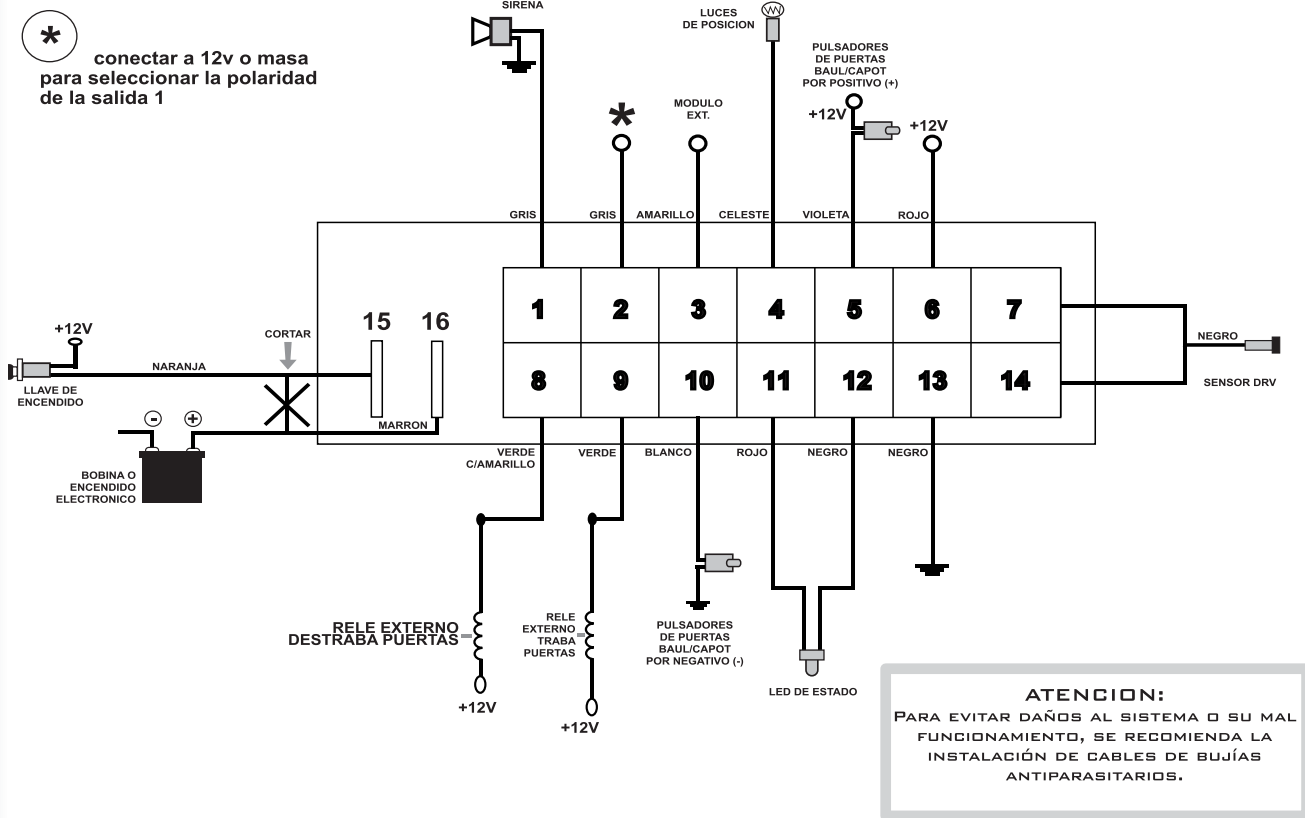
*
conectar a 12v o masa para seleccionar la polaridad de la salida 1

SIRENA

LUCES DE POSICION

PULSADORES DE PUERTAS BAUL/CAPOT POR POSITIVO (+)

*

MODULO EXT.

+12V

+12V

GRIS | GRIS | AMARILLO | CELESTE | VIOLETA | ROJO

| 1 | 2 | 3 | 4 | 5 | 6 | 7 |
|---|---|---|---|---|---|---|
| 8 | 9 | 10 | 11 | 12 | 13 | 14 |

NEGRO

SENSOR DRV

+12V

CORTAR

15 16

NARANJA

LLAVE DE ENCENDIDO

-  +

MARRON

BOBINA O ENCENDIDO ELECTRONICO

VERDE C/AMARILLO | VERDE | BLANCO | ROJO | NEGRO | NEGRO

RELE EXTERNO DESTRABA PUERTAS

+12V

RELE EXTERNO TRABA PUERTAS

+12V

PULSADORES DE PUERTAS BAUL/CAPOT POR NEGATIVO (-)

LED DE ESTADO

ATENCION:
Para evitar daños al sistema o su mal funcionamiento, se recomienda la instalación de cables de bujías antiparasitarios.